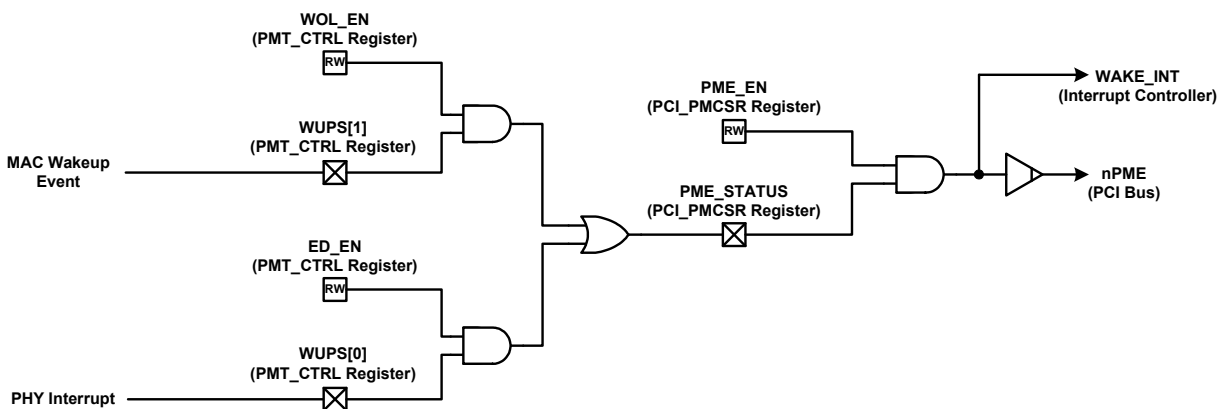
WOL_EN
(PMT_CTRL Register)
RW

WUPS[1]
(PMT_CTRL Register)

MAC Wakeup Event

ED_EN
(PMT_CTRL Register)
RW

WUPS[0]
(PMT_CTRL Register)

PHY Interrupt

PME_EN
(PCI_PMCSR Register)
RW

PME_STATUS
(PCI_PMCSR Register)

WAKE_INT
(Interrupt Controller)

nPME
(PCI Bus)